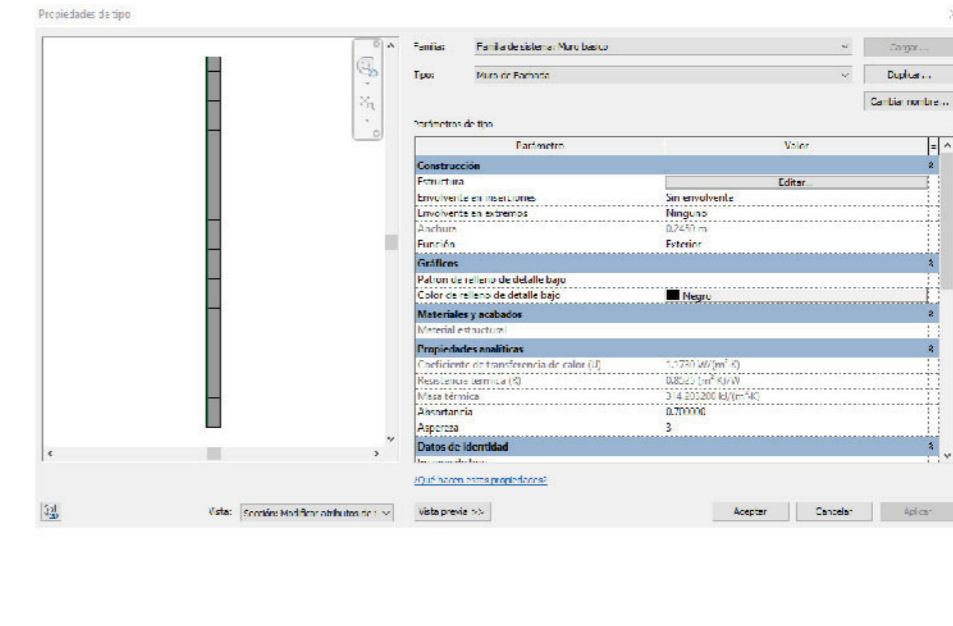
Propiedades de tipo

Familia: Familia de sistema: Muro básico

Cargar...

Tipo: Muro de Fachada

Duplicar...

Cambiar nombre...

Parámetros de tipo

| Parámetro | Valor |
|---|---|
| **Construcción** | |
| Estructura | Editar... |
| Envolvente en inserciones | Sin envolvente |
| Envolvente en extremos | Ninguno |
| Anchura | 0.2450 m |
| Función | Exterior |
| **Gráficos** | |
| Patrón de relleno de detalle bajo | |
| Color de relleno de detalle bajo | Negro |
| **Materiales y acabados** | |
| Material estructural | |
| **Propiedades analíticas** | |
| Coeficiente de transferencia de calor (U) | 1.1730 W/(m²·K) |
| Resistencia térmica (R) | 0.8525 (m²·K)/W |
| Masa térmica | 314.200200 kJ/(m²·K) |
| Absortancia | 0.700000 |
| Aspereza | 3 |
| **Datos de identidad** | |

¿Qué hacen estas propiedades?

Vista: Sección: Modificar atributos de t

Vista previa >>

Aceptar

Cancelar

Aplicar